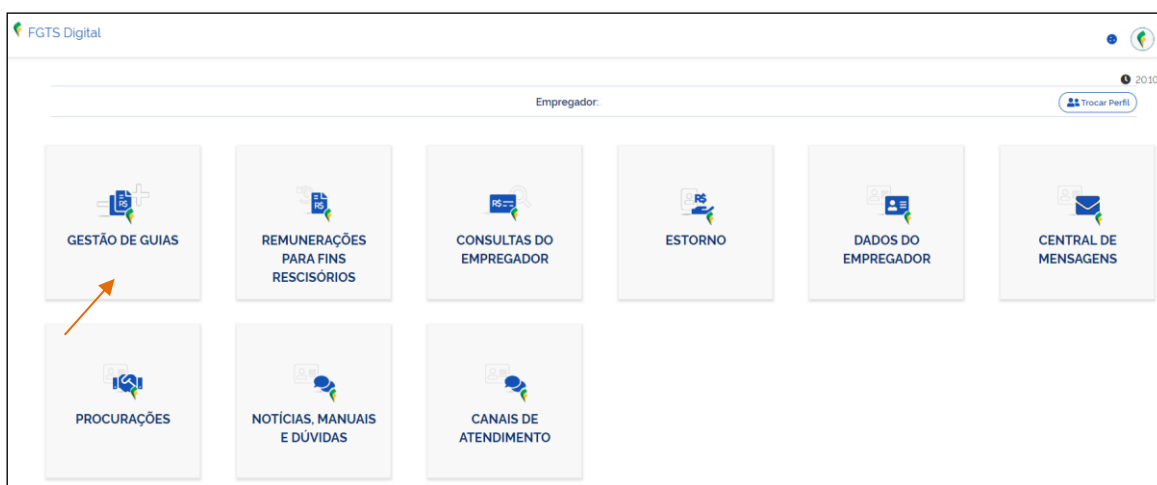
FGTS Digital

2010

Empregador:

Trocar Perfil

GESTÃO DE GUIAS

REMUNERAÇÕES PARA FINS RESCISÓRIOS

CONSULTAS DO EMPREGADOR

ESTORNO

DADOS DO EMPREGADOR

CENTRAL DE MENSAGENS

PROCURAÇÕES

NOTÍCIAS, MANUAIS E DÚVIDAS

CANAIS DE ATENDIMENTO